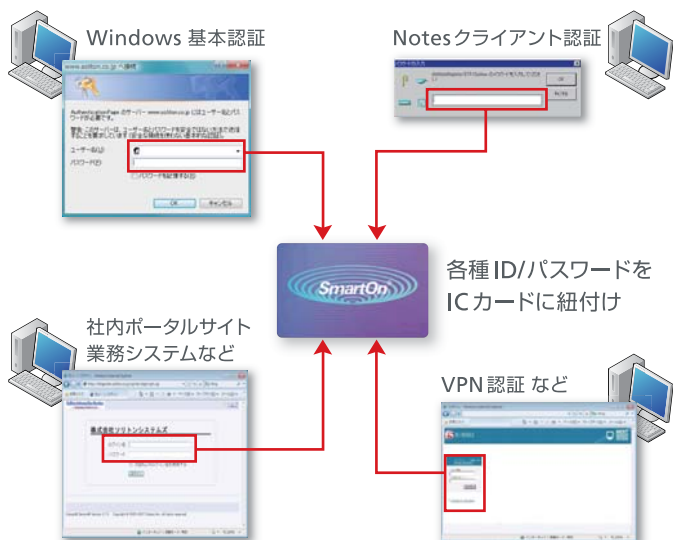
Windows 基本認証

www.soliton.co.jp へ接続

ユーザー名(U):

パスワード(P):

パスワードを記憶する(R)

OK キャンセル

Notesクライアント認証

OK

キャンセル

SmartOn

各種ID/パスワードを ICカードに紐付け

社内ポータルサイト 業務システムなど

株式会社ソリトンシステムズ

VPN 認証 など